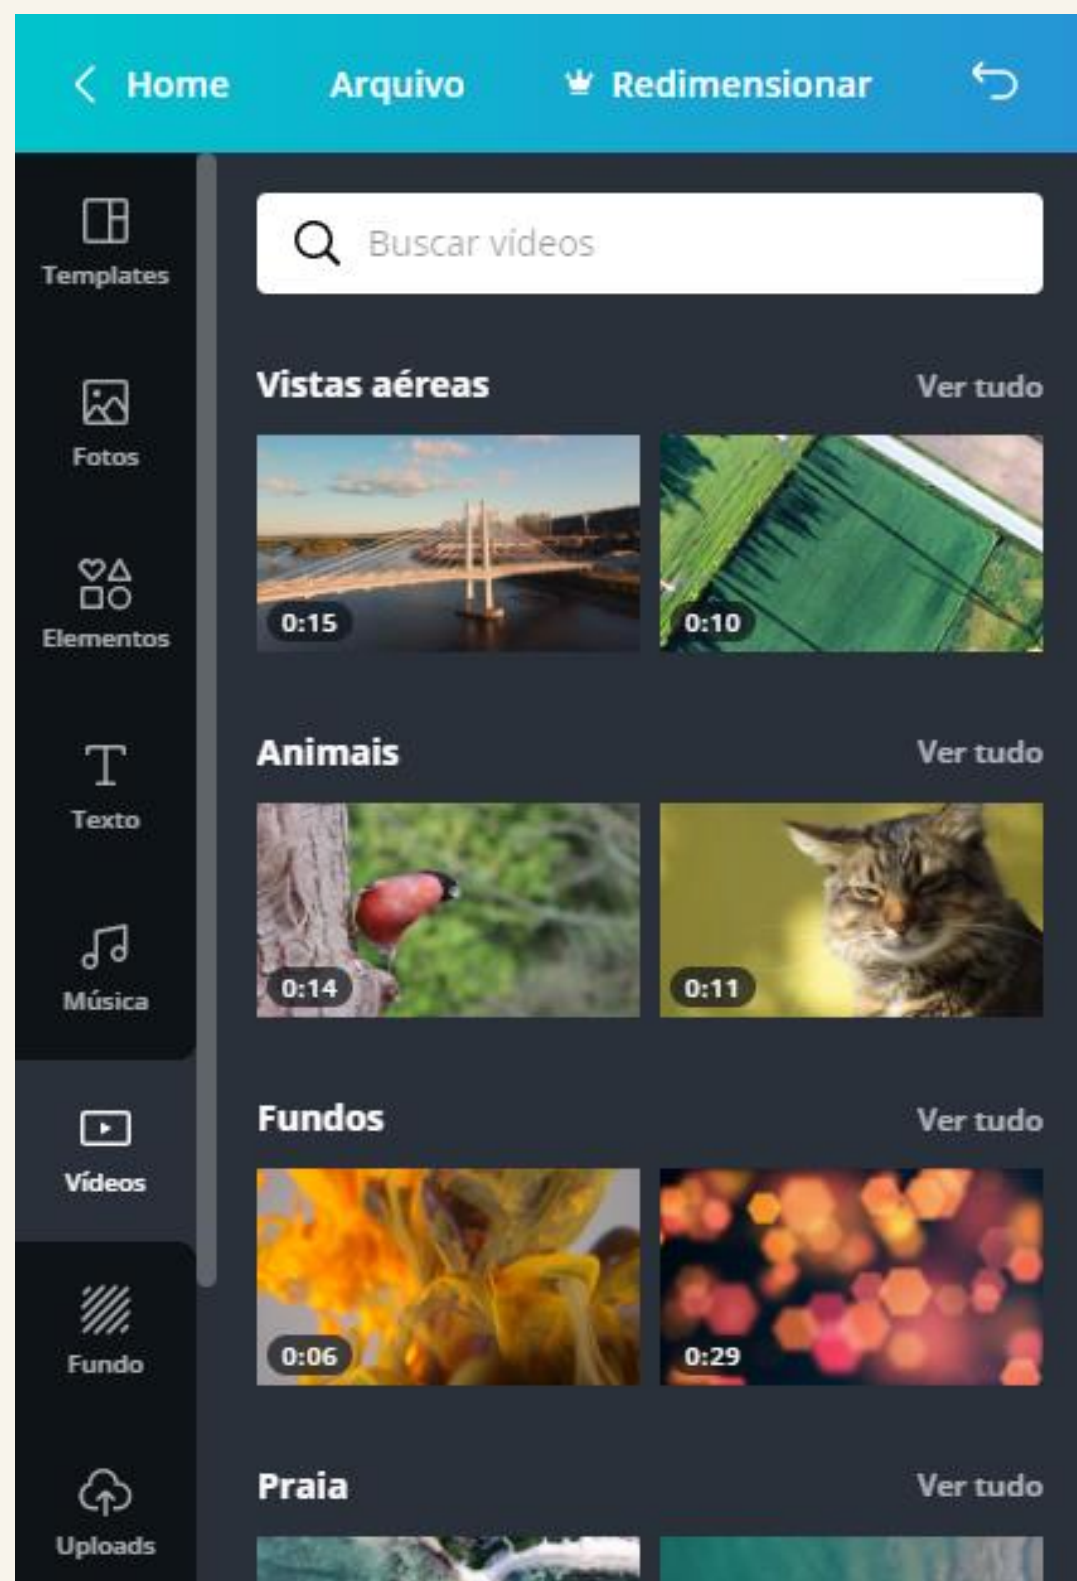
Home Arquivo Redimensionar

Templates

Fotos

Elementos

Texto

Música

Vídeos

Fundo

Uploads

Buscar vídeos

Vistas aéreas Ver tudo

0:15 0:10

Animais Ver tudo

0:14 0:11

Fundos Ver tudo

0:06 0:29

Praia Ver tudo